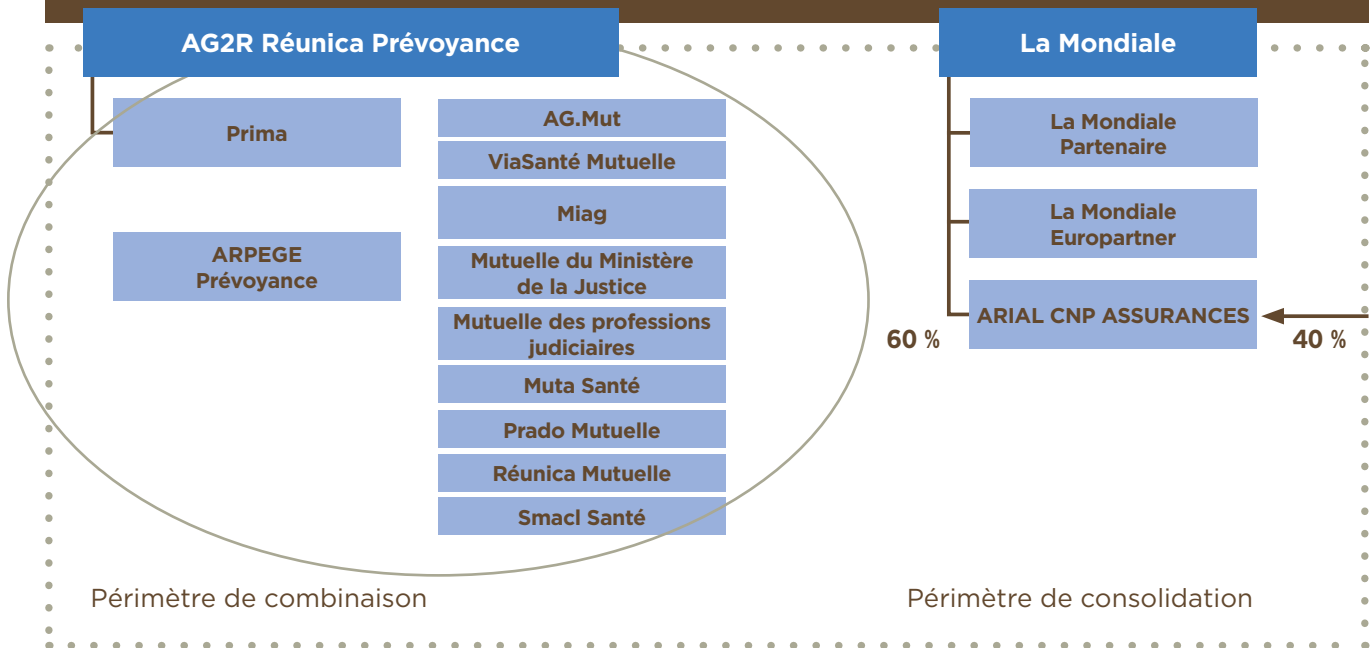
AG2R Réunica Prévoyance

Prima

AG.Mut

ViaSanté Mutuelle

Miag

ARPEGE Prévoyance

Mutuelle du Ministère de la Justice

Mutuelle des professions judiciaires

Muta Santé

Prado Mutuelle

Réunica Mutuelle

Smacl Santé

La Mondiale

La Mondiale Partenaire

La Mondiale Europartner

60 %

ARIAL CNP ASSURANCES

40 %

Périmètre de combinaison

Périmètre de consolidation